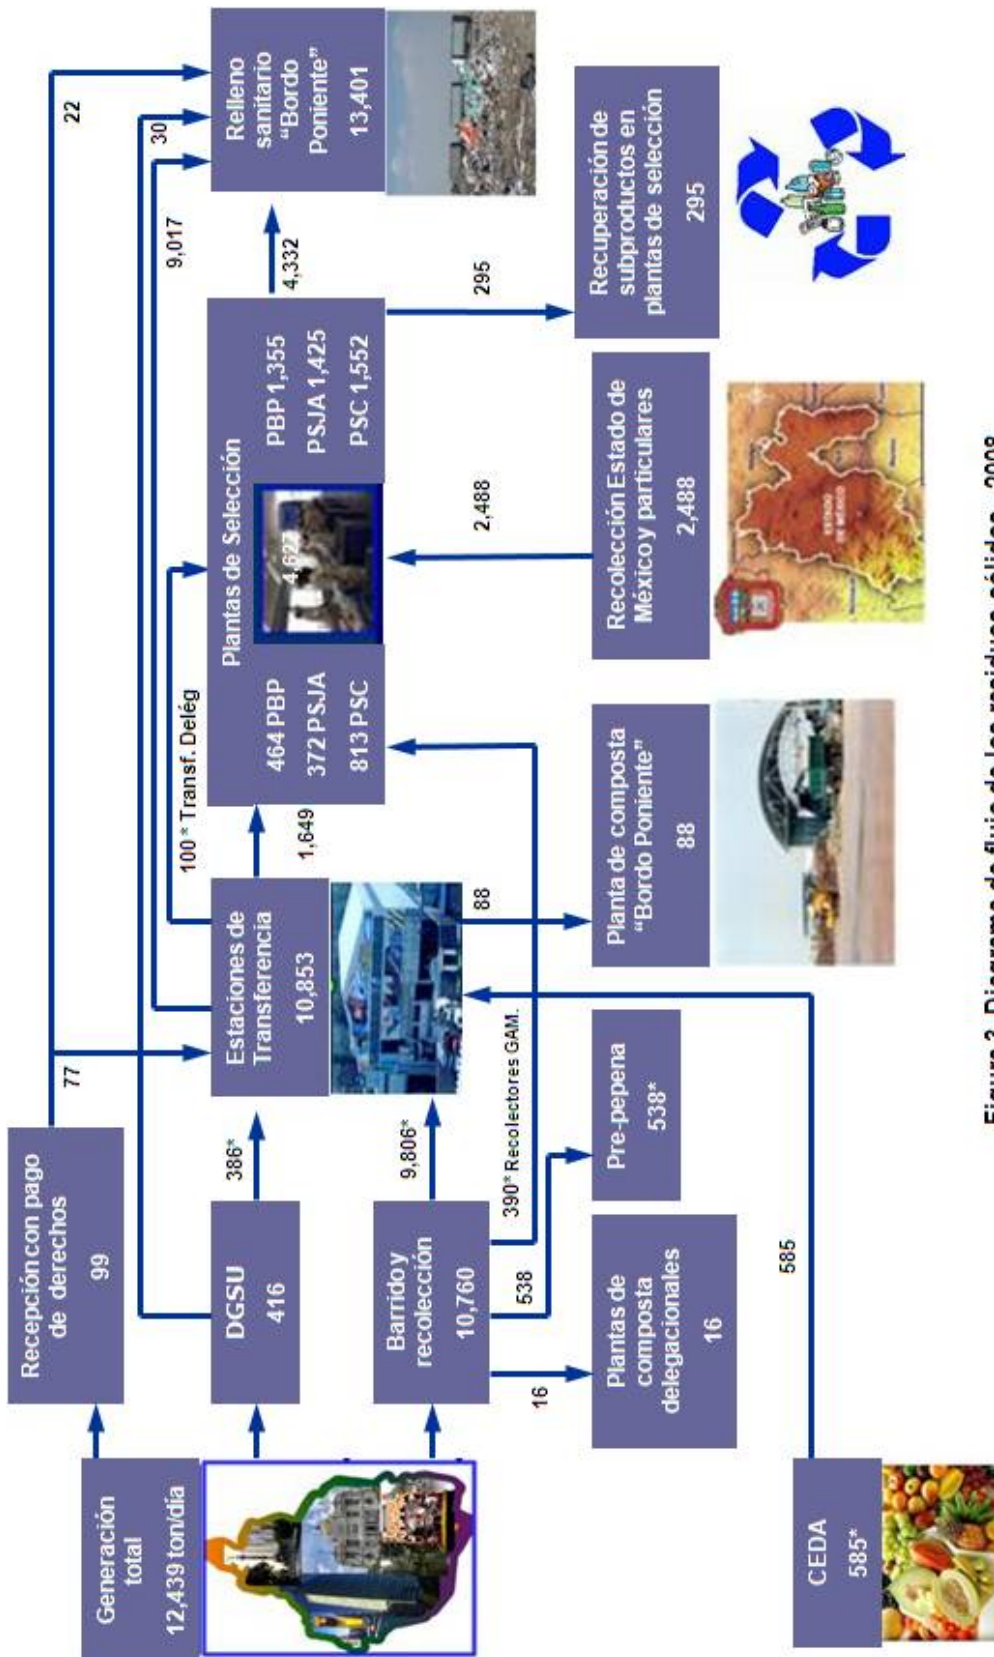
Generación total 12,439 ton/día

Recepción con pago de derechos 99

DGSU 416

Barrido y recolección 10,760

CEDA 585*

Plantas de composta delegacionales 16

Pre-pepena 538*

Estaciones de Transferencia 10,853

Plantas de Selección

464 PBP
372 PSJA
813 PSC

4,622

PBP 1,355
PSJA 1,425
PSC 1,552

Relleno sanitario "Bordo Poniente" 13,401

Planta de composta "Bordo Poniente" 88

Recolección Estado de México y particulares 2,488

Recuperación de subproductos en plantas de selección 295

77

22

30

9,017

4,332

295

2,488

386*

9,806*

390* Recolectores GAM.

538

16

585

88

1,649

100 * Transf. Deleg

Figura 3. Diagrama de flujo de los residuos sólidos, 2008